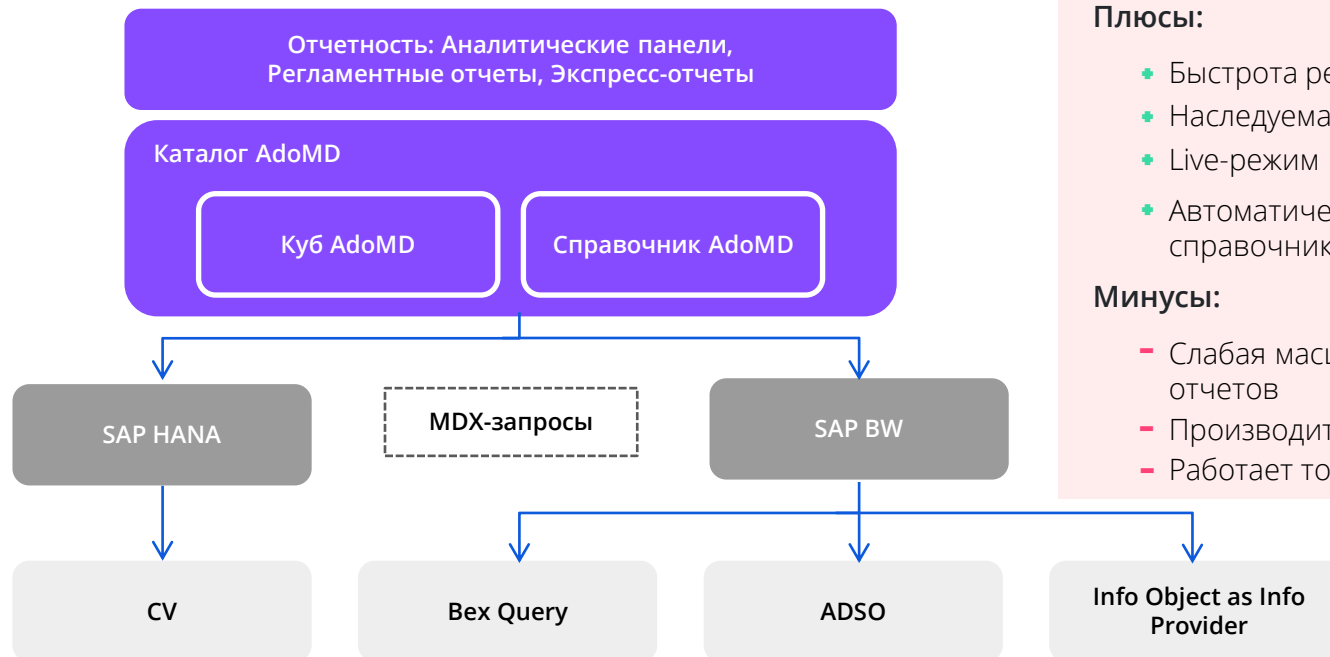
Отчетность: Аналитические панели, Регламентные отчеты, Экспресс-отчеты

Каталог AdoMD

Куб AdoMD

Справочник AdoMD

SAP HANA

MDX-запросы

SAP BW

CV

Bex Query

ADSO

Info Object as Info Provider

Плюсы:

+ Быстрота ре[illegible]
+ Наследуема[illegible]
+ Live-режим
+ Автоматиче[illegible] справочник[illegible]

Минусы:

- Слабая мас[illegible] отчетов
- Производит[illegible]
- Работает то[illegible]